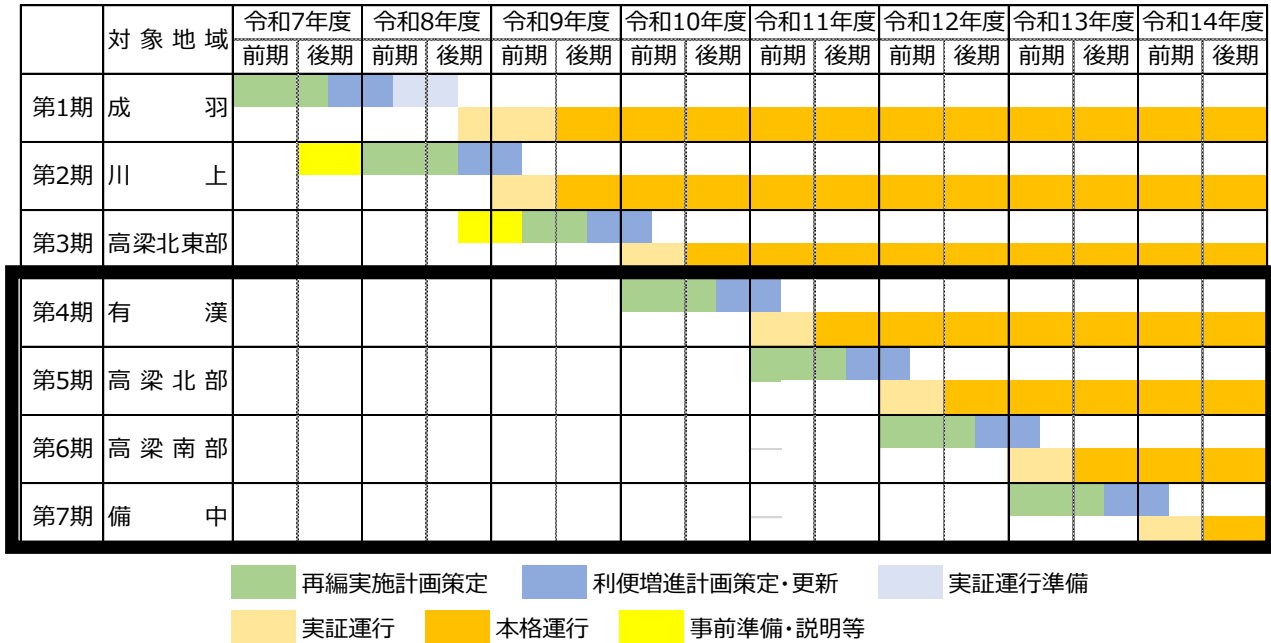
|  | 対象地域 | 令和7年度 |  | 令和8年度 |  | 令和9年度 |  | 令和10年度 |  | 令和11年度 |  | 令和12年度 |  | 令和13年度 |  | 令和14年度 |  |
|---|---|---|---|---|---|---|---|---|---|---|---|---|---|---|---|---|---|
|  |  | 前期 | 後期 | 前期 | 後期 | 前期 | 後期 | 前期 | 後期 | 前期 | 後期 | 前期 | 後期 | 前期 | 後期 | 前期 | 後期 |
| 第1期 | 成　羽 |  |  |  |  |  |  |  |  |  |  |  |  |  |  |  |  |
| 第2期 | 川　上 |  |  |  |  |  |  |  |  |  |  |  |  |  |  |  |  |
| 第3期 | 高梁北東部 |  |  |  |  |  |  |  |  |  |  |  |  |  |  |  |  |
| 第4期 | 有　漢 |  |  |  |  |  |  |  |  |  |  |  |  |  |  |  |  |
| 第5期 | 高梁北部 |  |  |  |  |  |  |  |  |  |  |  |  |  |  |  |  |
| 第6期 | 高梁南部 |  |  |  |  |  |  |  |  |  |  |  |  |  |  |  |  |
| 第7期 | 備　中 |  |  |  |  |  |  |  |  |  |  |  |  |  |  |  |  |

再編実施計画策定　利便増進計画策定・更新　実証運行準備
実証運行　本格運行　事前準備・説明等